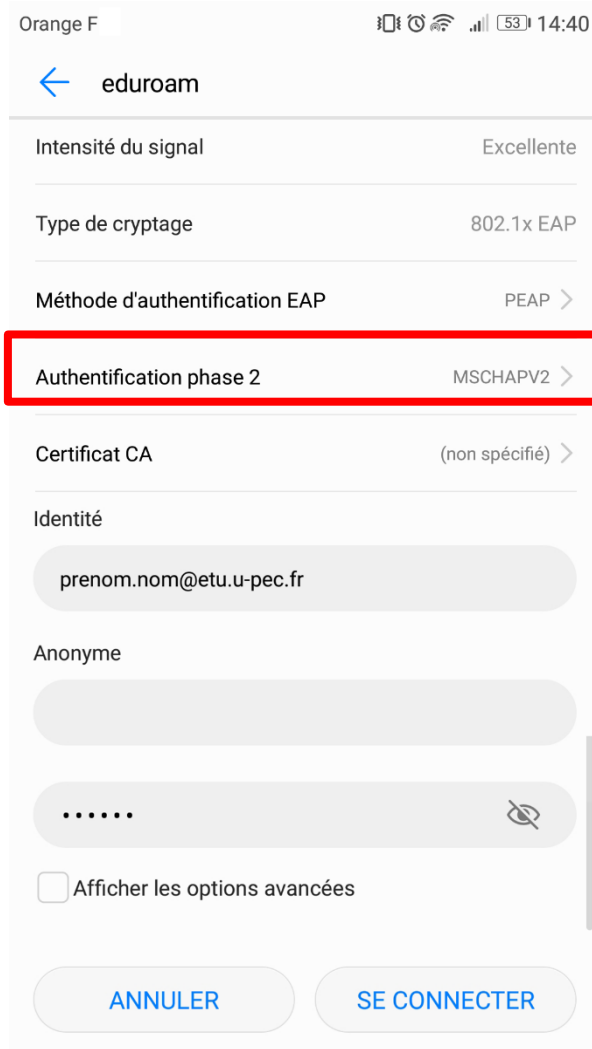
Orange F 53 14:40

eduroam

Intensité du signal Excellente

Type de cryptage 802.1x EAP

Méthode d'authentification EAP PEAP

Authentification phase 2 MSCHAPV2

Certificat CA (non spécifié)

Identité

prenom.nom@etu.u-pec.fr

Anonyme

••••••

Afficher les options avancées

ANNULER

SE CONNECTER